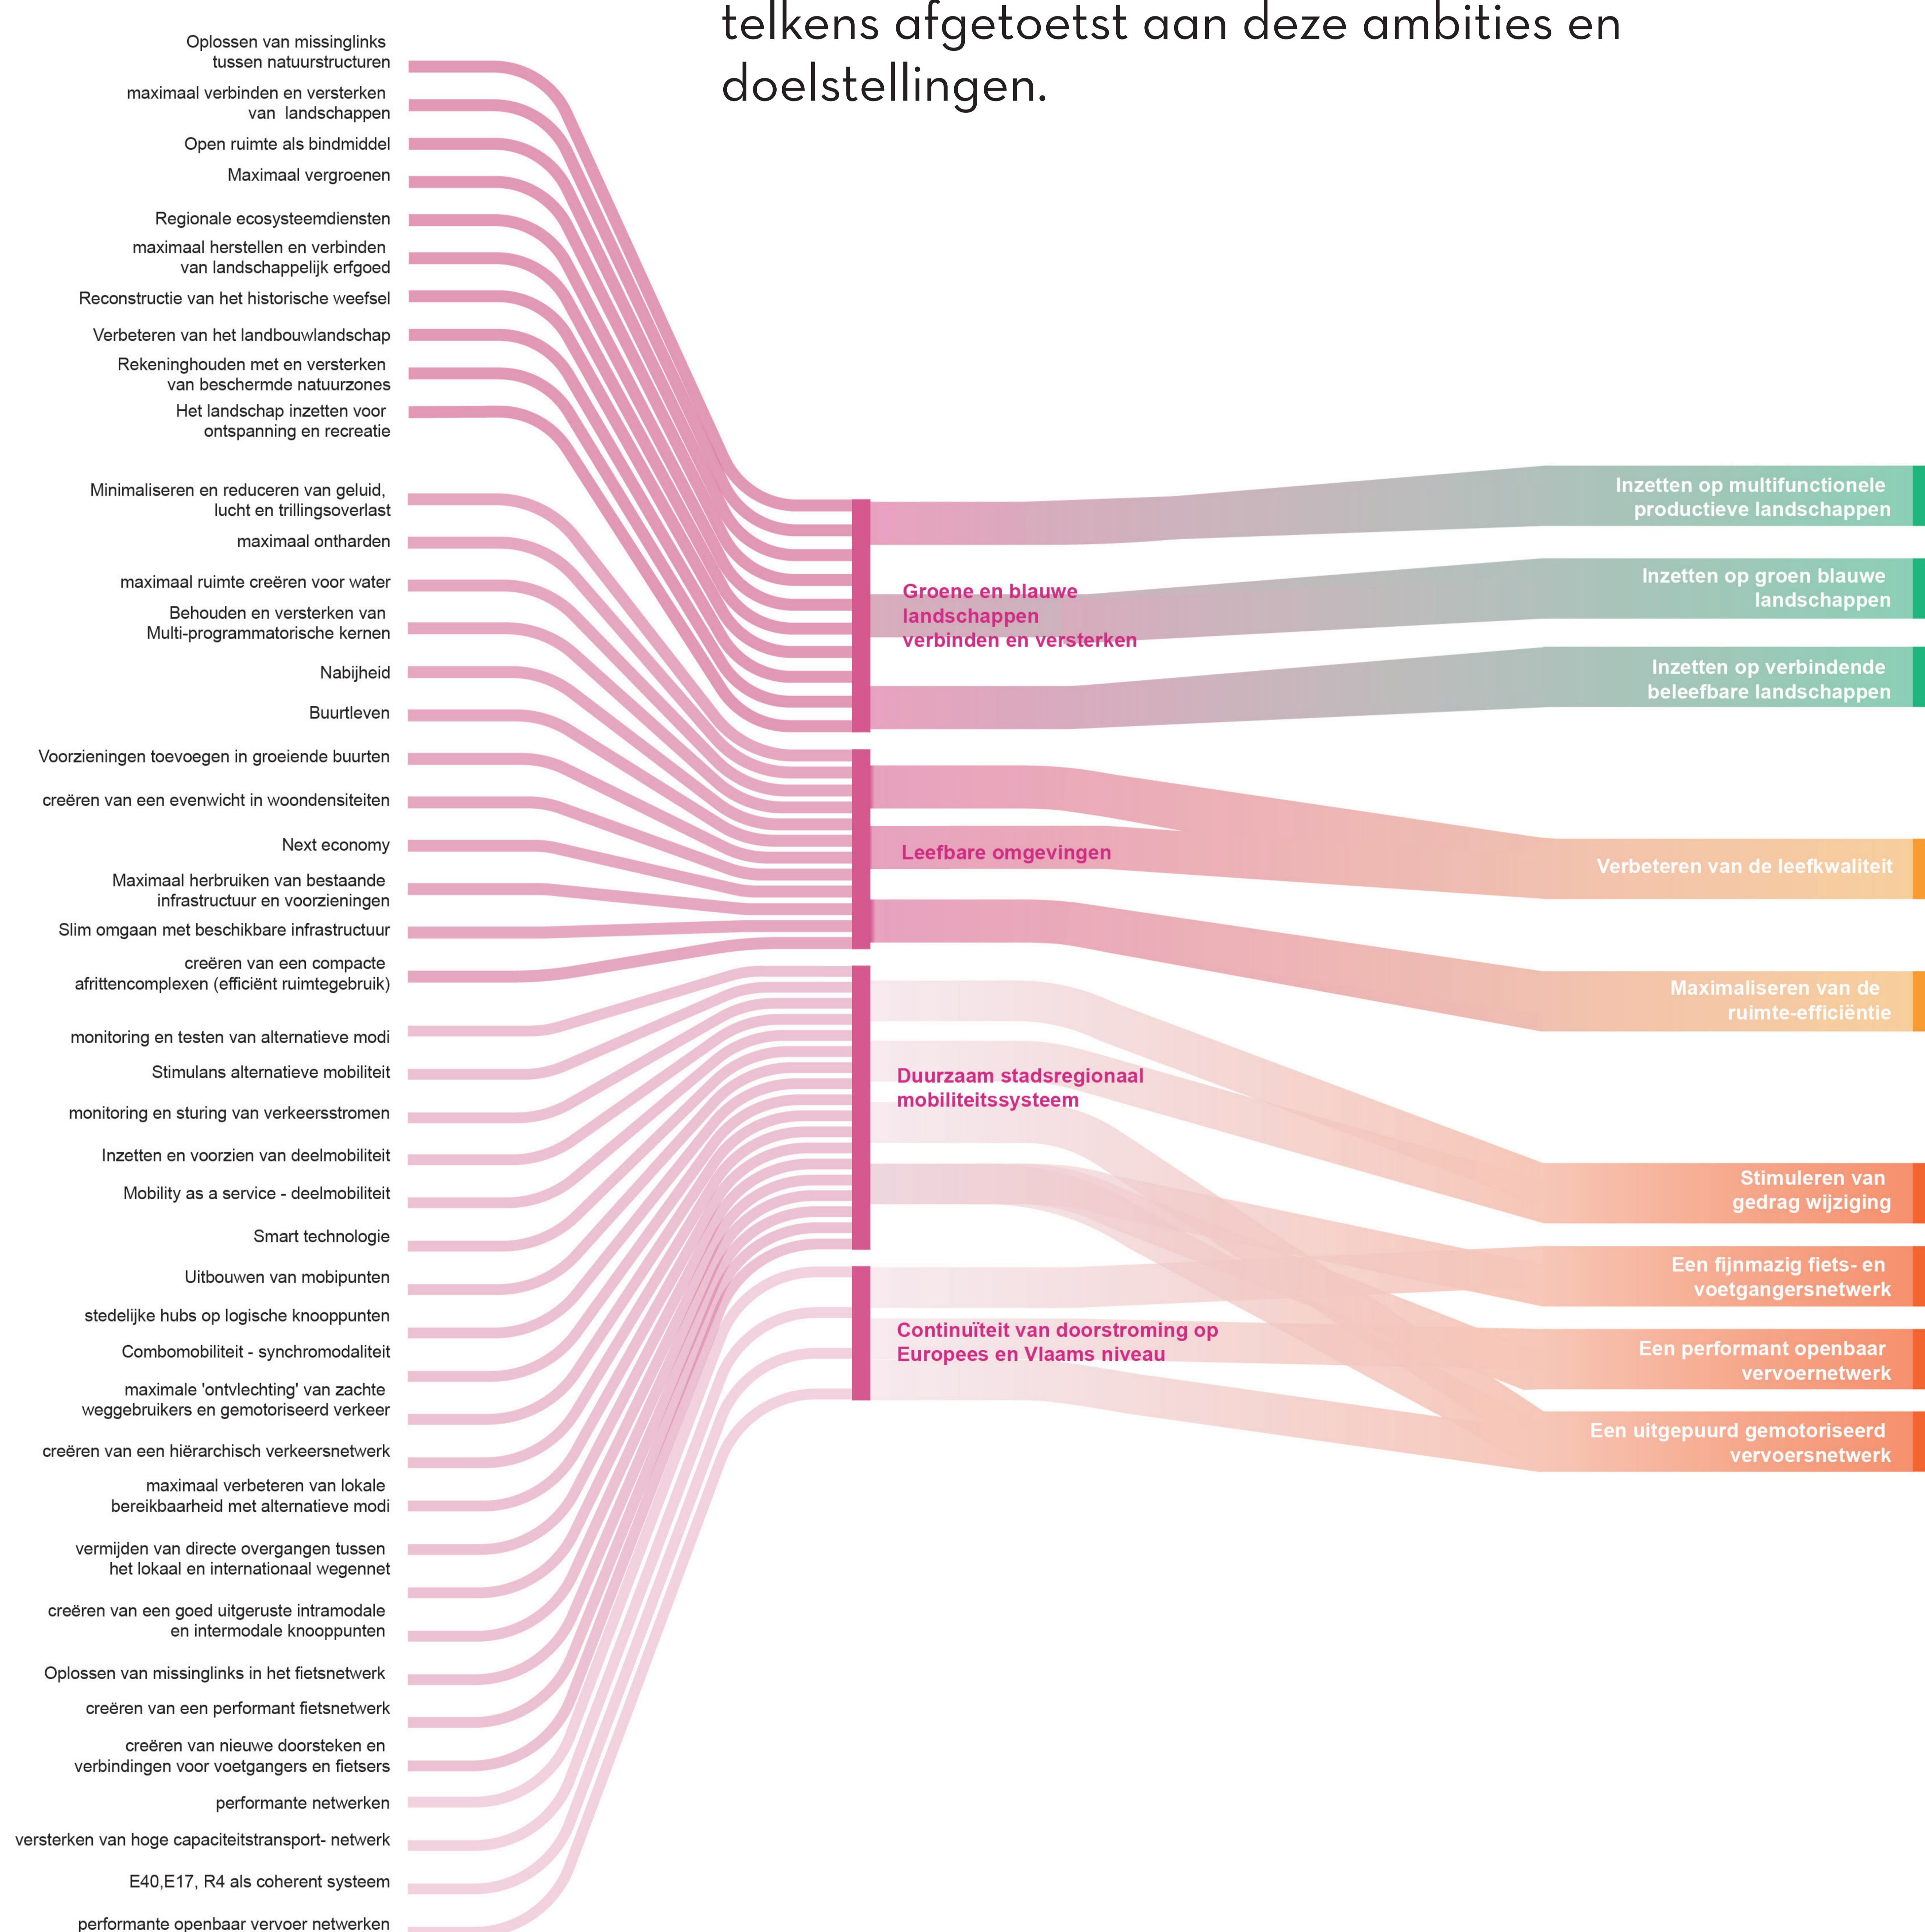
telkens afgetoetst aan deze ambities en doelstellingen.

Oplossen van missinglinks tussen natuurstructuren
maximaal verbinden en versterken van landschappen
Open ruimte als bindmiddel
Maximaal vergroenen
Regionale ecosysteemdiensten
maximaal herstellen en verbinden van landschappelijk erfgoed
Reconstructie van het historische weefsel
Verbeteren van het landbouwlandschap
Rekeninghouden met en versterken van beschermde natuurzones
Het landschap inzetten voor ontspanning en recreatie
Minimaliseren en reduceren van geluid, lucht en trillingsoverlast
maximaal ontharden
maximaal ruimte creëren voor water
Behouden en versterken van Multi-programmatorische kernen
Nabijheid
Buurtleven
Voorzieningen toevoegen in groeiende buurten
creëren van een evenwicht in woondensiteiten
Next economy
Maximaal herbruiken van bestaande infrastructuur en voorzieningen
Slim omgaan met beschikbare infrastructuur
creëren van een compacte afrittencomplexen (efficiënt ruimtegebruik)
monitoring en testen van alternatieve modi
Stimulans alternatieve mobiliteit
monitoring en sturing van verkeersstromen
Inzetten en voorzien van deelmobiliteit
Mobility as a service - deelmobiliteit
Smart technologie
Uitbouwen van mobipunten
stedelijke hubs op logische knooppunten
Combomobiliteit - synchromodaliteit
maximale 'ontvlechting' van zachte weggebruikers en gemotoriseerd verkeer
creëren van een hiërarchisch verkeersnetwerk
maximaal verbeteren van lokale bereikbaarheid met alternatieve modi
vermijden van directe overgangen tussen het lokaal en internationaal wegennet
creëren van een goed uitgeruste intramodale en intermodale knooppunten
Oplossen van missinglinks in het fietsnetwerk
creëren van een performant fietsnetwerk
creëren van nieuwe doorsteken en verbindingen voor voetgangers en fietsers
performante netwerken
versterken van hoge capaciteitstransport- netwerk
E40,E17, R4 als coherent systeem
performante openbaar vervoer netwerken

Groene en blauwe landschappen verbinden en versterken
Leefbare omgevingen
Duurzaam stadsregionaal mobiliteitssysteem
Continuïteit van doorstroming op Europees en Vlaams niveau

Inzetten op multifunctionele productieve landschappen
Inzetten op groen blauwe landschappen
Inzetten op verbindende beleefbare landschappen
Verbeteren van de leefkwaliteit
Maximaliseren van de ruimte-efficiëntie
Stimuleren van gedrag wijziging
Een fijnmazig fiets- en voetgangersnetwerk
Een performant openbaar vervoernetwerk
Een uitgepuurd gemotoriseerd vervoersnetwerk